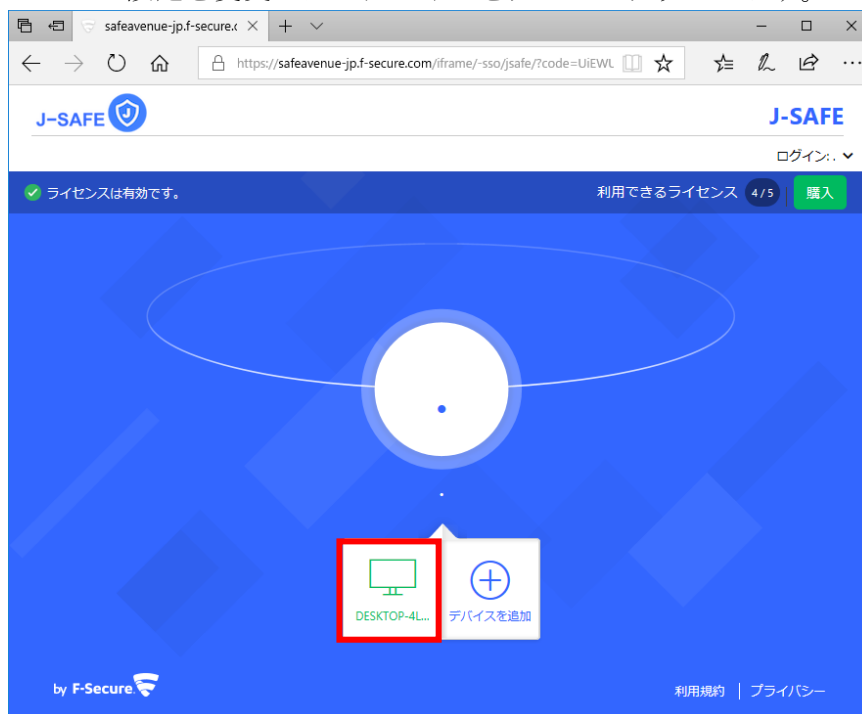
safeavenue-jp.f-secure.c

https://safeavenue-jp.f-secure.com/iframe/-sso/jsafe/?code=UiEWL

J-SAFE

J-SAFE

ログイン: .

ライセンスは有効です。

利用できるライセンス 4/5 購入

DESKTOP-4L...

デバイスを追加

by F-Secure

利用規約 | プライバシー